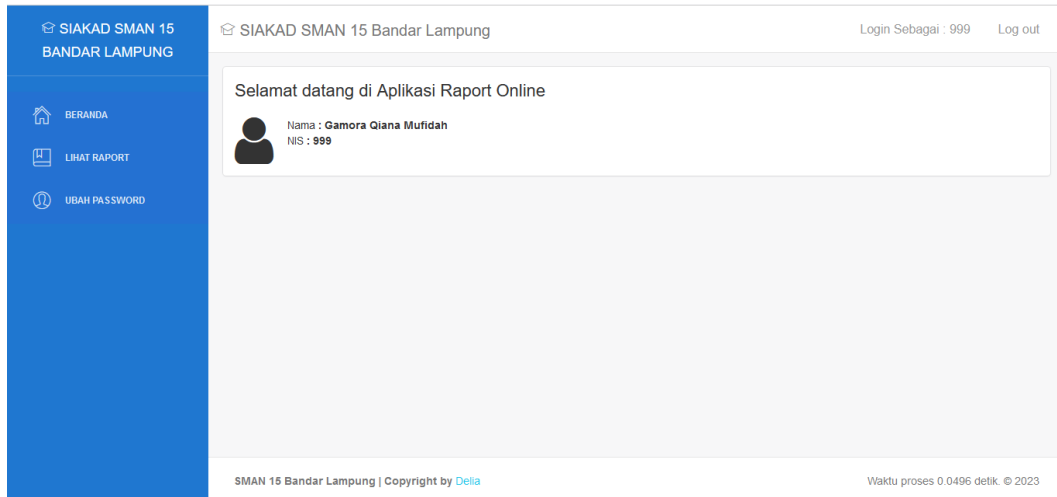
SIAKAD SMAN 15 BANDAR LAMPUNG

BERANDA

LIHAT RAPORT

UBAH PASSWORD

SIAKAD SMAN 15 Bandar Lampung

Login Sebagai : 999

Log out

Selamat datang di Aplikasi Raport Online

Nama : Gamora Qiana Mufidah
NIS : 999

SMAN 15 Bandar Lampung | Copyright by Delia

Waktu proses 0.0496 detik. © 2023